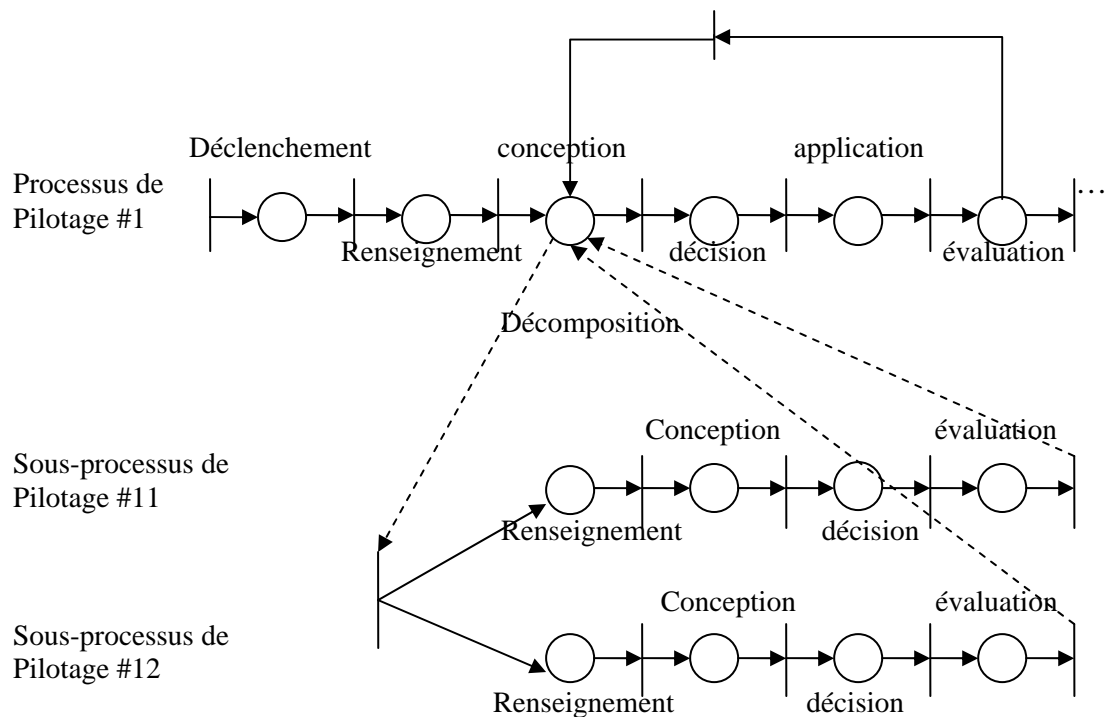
Déclenchement

conception

application

Processus de Pilotage #1

…

Renseignement

décision

évaluation

Décomposition

Conception

évaluation

Sous-processus de Pilotage #11

Renseignement

décision

Conception

évaluation

Sous-processus de Pilotage #12

Renseignement

décision